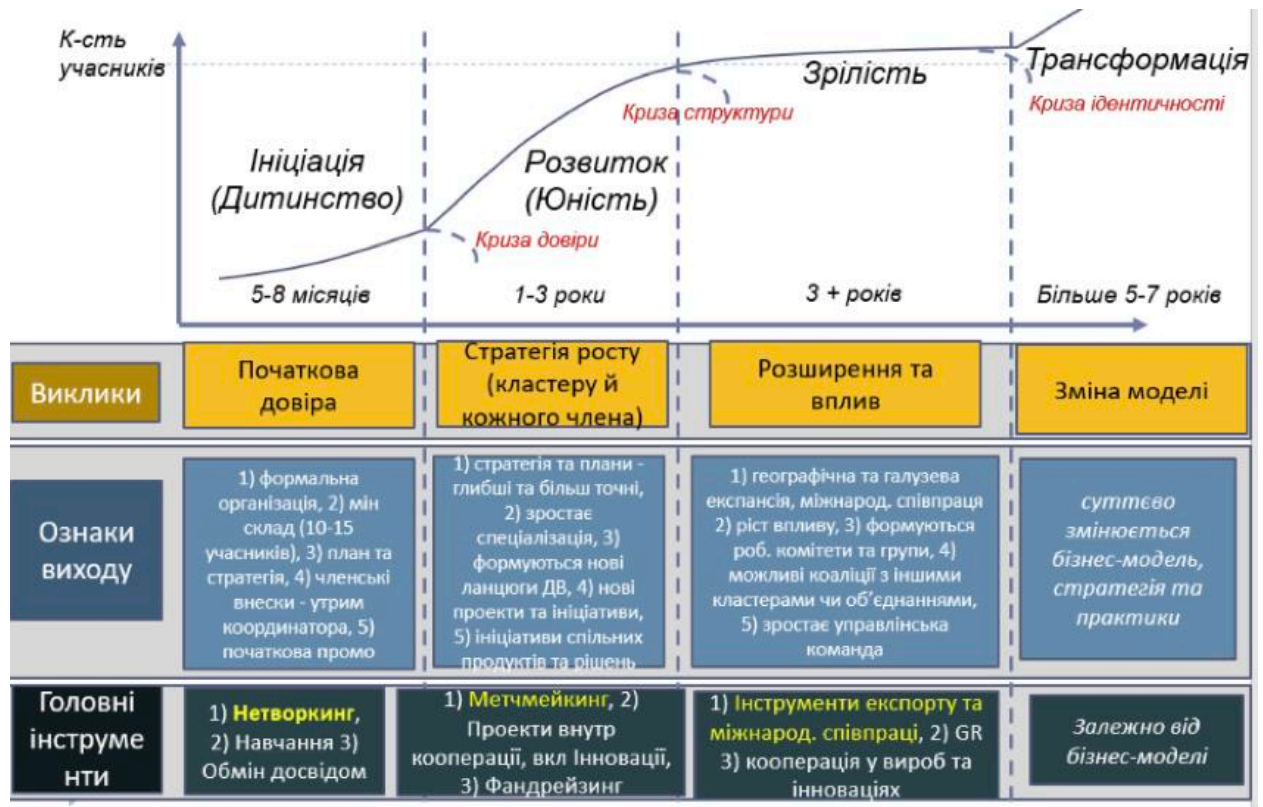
К-сть учасників

Ініціація (Дитинство)

Розвиток (Юність)

Криза структури

Зрілість

Трансформація

Криза ідентичності

Криза довіри

5-8 місяців

1-3 роки

3 + років

Більше 5-7 років

| Виклики | Початкова довіра | Стратегія росту (кластеру й кожного члена) | Розширення та вплив | Зміна моделі |
|---|---|---|---|---|
| Ознаки виходу | 1) формальна організація, 2) мін склад (10-15 учасників), 3) план та стратегія, 4) членські внески - утрим координатора, 5) початкова промо | 1) стратегія та плани - глибші та більш точні, 2) зростає спеціалізація, 3) формуються нові ланцюги ДВ, 4) нові проекти та ініціативи, 5) ініціативи спільних продуктів та рішень | 1) географічна та галузева експансія, міжнарод. співпраця 2) ріст впливу, 3) формуються роб. комітети та групи, 4) можливі коаліції з іншими кластерами чи об'єднаннями, 5) зростає управлінська команда | суттєво змінюється бізнес-модель, стратегія та практики |
| Головні інструменти | 1) Нетворкинг, 2) Навчання 3) Обмін досвідом | 1) Метчмейкинг, 2) Проекти внутр кооперації, вкл Інновації, 3) Фандрейзинг | 1) Інструменти експорту та міжнарод. співпраці, 2) GR 3) кооперація у вироб та інноваціях | Залежно від бізнес-моделі |